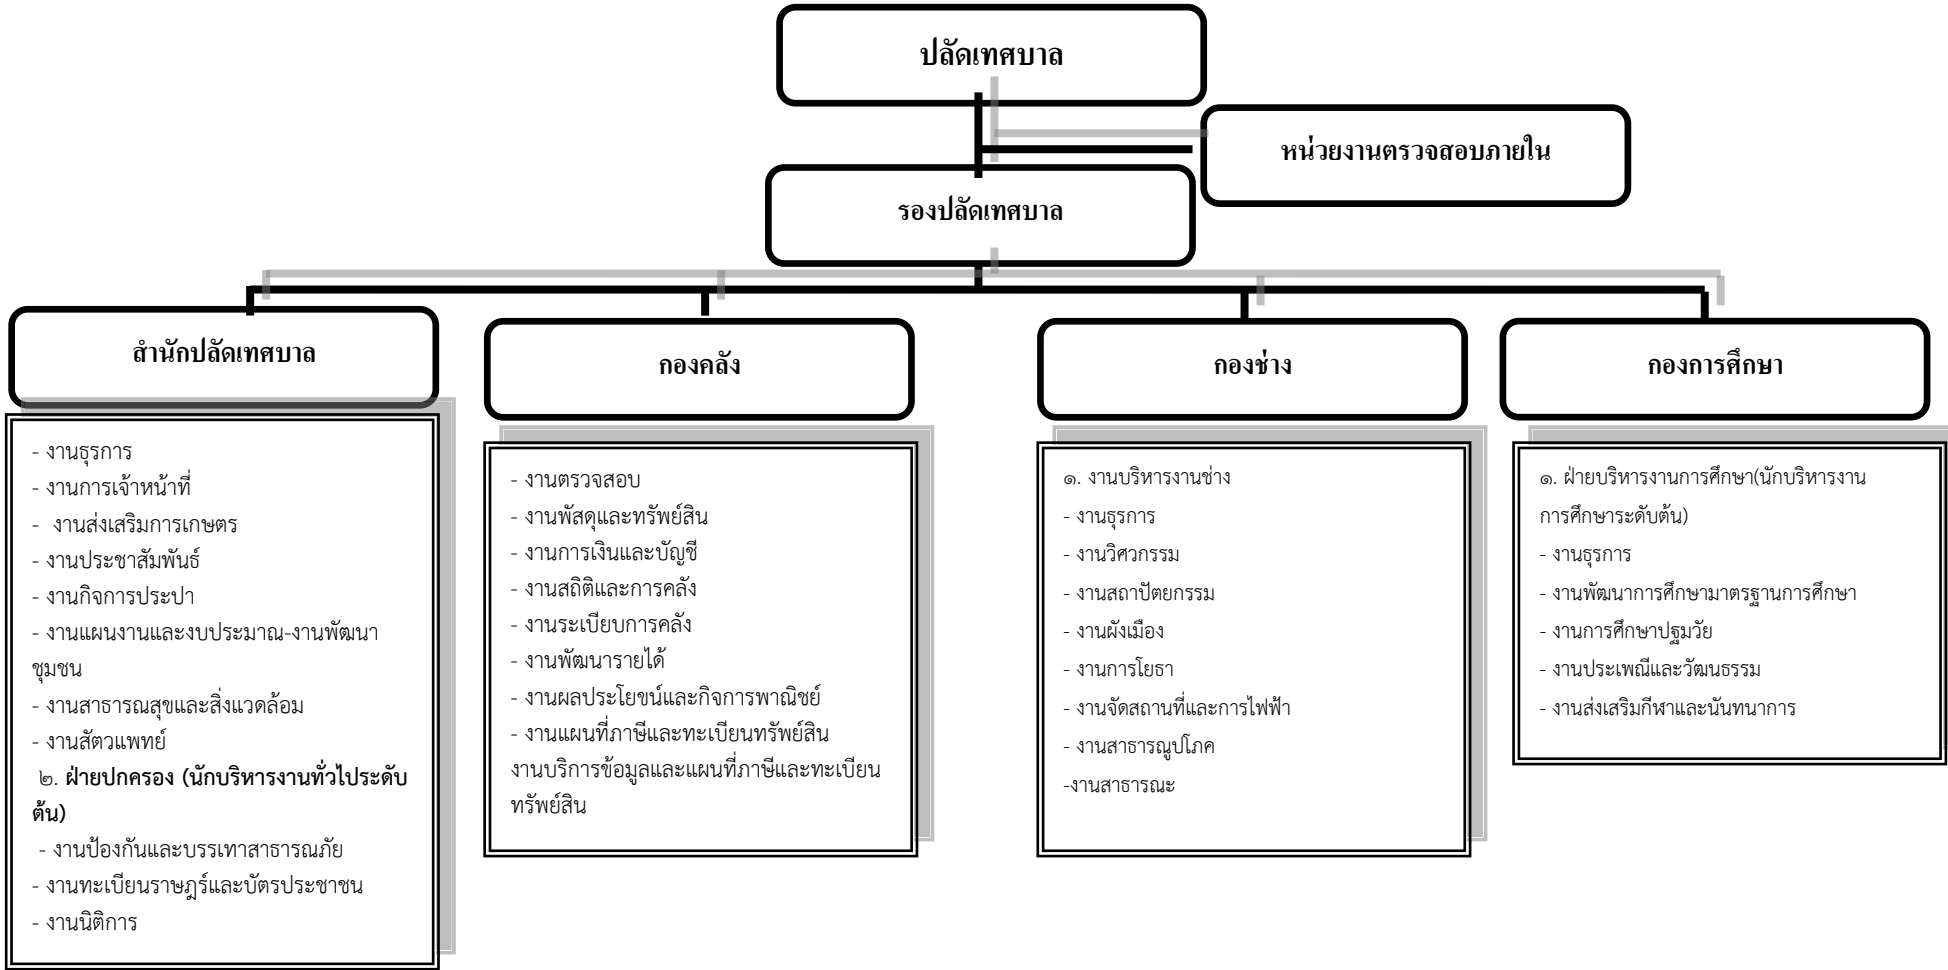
ปลัดเทศบาล

หน่วยงานตรวจสอบภายใน

รองปลัดเทศบาล

สำนักปลัดเทศบาล

- งานธุรการ
- งานการเจ้าหน้าที่
- งานส่งเสริมการเกษตร
- งานประชาสัมพันธ์
- งานกิจการประปา
- งานแผนงานและงบประมาณ-งานพัฒนาชุมชน
- งานสาธารณสุขและสิ่งแวดล้อม
- งานสัตวแพทย์
๒. ฝ่ายปกครอง (นักบริหารงานทั่วไประดับต้น)
- งานป้องกันและบรรเทาสาธารณภัย
- งานทะเบียนราษฎร์และบัตรประชาชน
- งานนิติการ

กองคลัง

- งานตรวจสอบ
- งานพัสดุและทรัพย์สิน
- งานการเงินและบัญชี
- งานสถิติและการคลัง
- งานระเบียบการคลัง
- งานพัฒนารายได้
- งานผลประโยชน์และกิจการพาณิชย์
- งานแผนที่ภาษีและทะเบียนทรัพย์สิน
งานบริการข้อมูลและแผนที่ภาษีและทะเบียนทรัพย์สิน

กองช่าง

๑. งานบริหารงานช่าง
- งานธุรการ
- งานวิศวกรรม
- งานสถาปัตยกรรม
- งานผังเมือง
- งานการโยธา
- งานจัดสถานที่และการไฟฟ้า
- งานสาธารณูปโภค
-งานสาธารณะ

กองการศึกษา

๑. ฝ่ายบริหารงานการศึกษา(นักบริหารงานการศึกษาระดับต้น)
- งานธุรการ
- งานพัฒนาการศึกษามาตรฐานการศึกษา
- งานการศึกษาปฐมวัย
- งานประเพณีและวัฒนธรรม
- งานส่งเสริมกีฬาและนันทนาการ